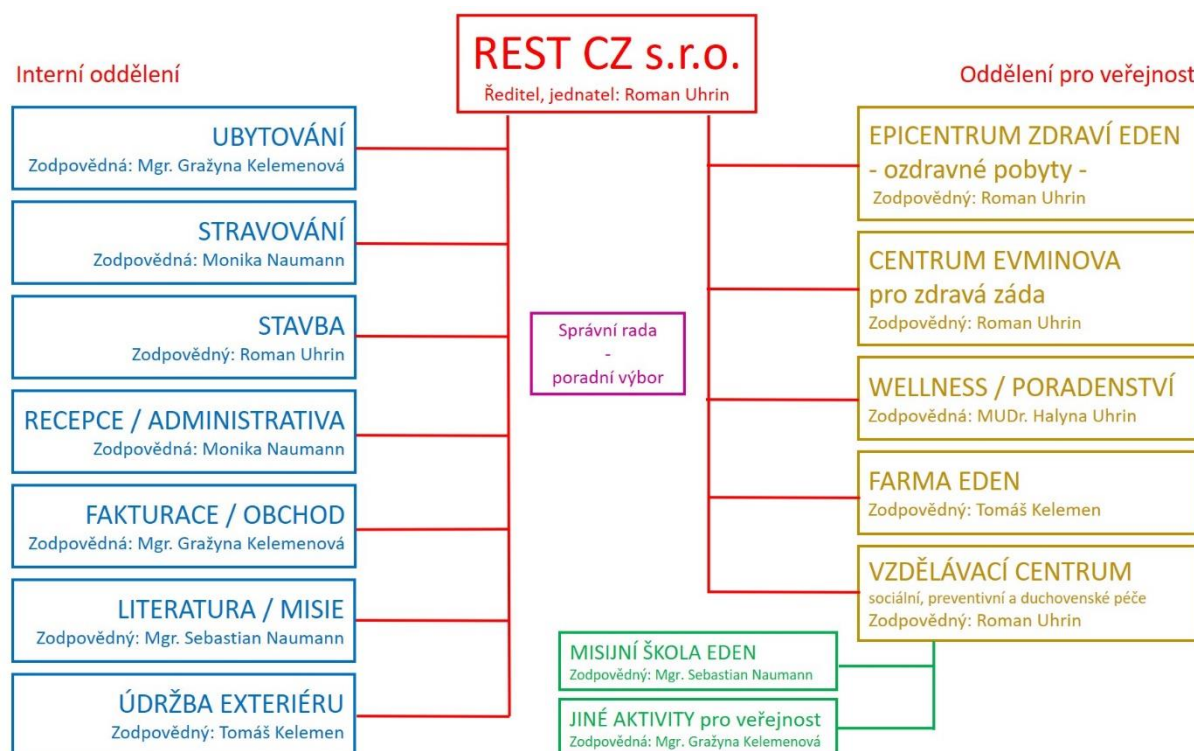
REST CZ s.r.o.
Ředitel, jednatel: Roman Uhrin

Interní oddělení

UBYTOVÁNÍ
Zodpovědná: Mgr. Gražyna Kelemenová

STRAVOVÁNÍ
Zodpovědná: Monika Naumann

STAVBA
Zodpovědný: Roman Uhrin

RECEPCE / ADMINISTRATIVA
Zodpovědná: Monika Naumann

FAKTURACE / OBCHOD
Zodpovědná: Mgr. Gražyna Kelemenová

LITERATURA / MISIE
Zodpovědný: Mgr. Sebastian Naumann

ÚDRŽBA EXTERIÉRU
Zodpovědný: Tomáš Kelemen

Správní rada
-
poradní výbor

Oddělení pro veřejnost

EPICENTRUM ZDRAVÍ EDEN
- ozdravné pobyty -
Zodpovědný: Roman Uhrin

CENTRUM EVMINOVA
pro zdravá záda
Zodpovědný: Roman Uhrin

WELLNESS / PORADENSTVÍ
Zodpovědná: MUDr. Halyna Uhrin

FARMA EDEN
Zodpovědný: Tomáš Kelemen

VZDĚLÁVACÍ CENTRUM
sociální, preventivní a duchovenské péče
Zodpovědný: Roman Uhrin

MISIJNÍ ŠKOLA EDEN
Zodpovědný: Mgr. Sebastian Naumann

JINÉ AKTIVITY pro veřejnost
Zodpovědná: Mgr. Gražyna Kelemenová